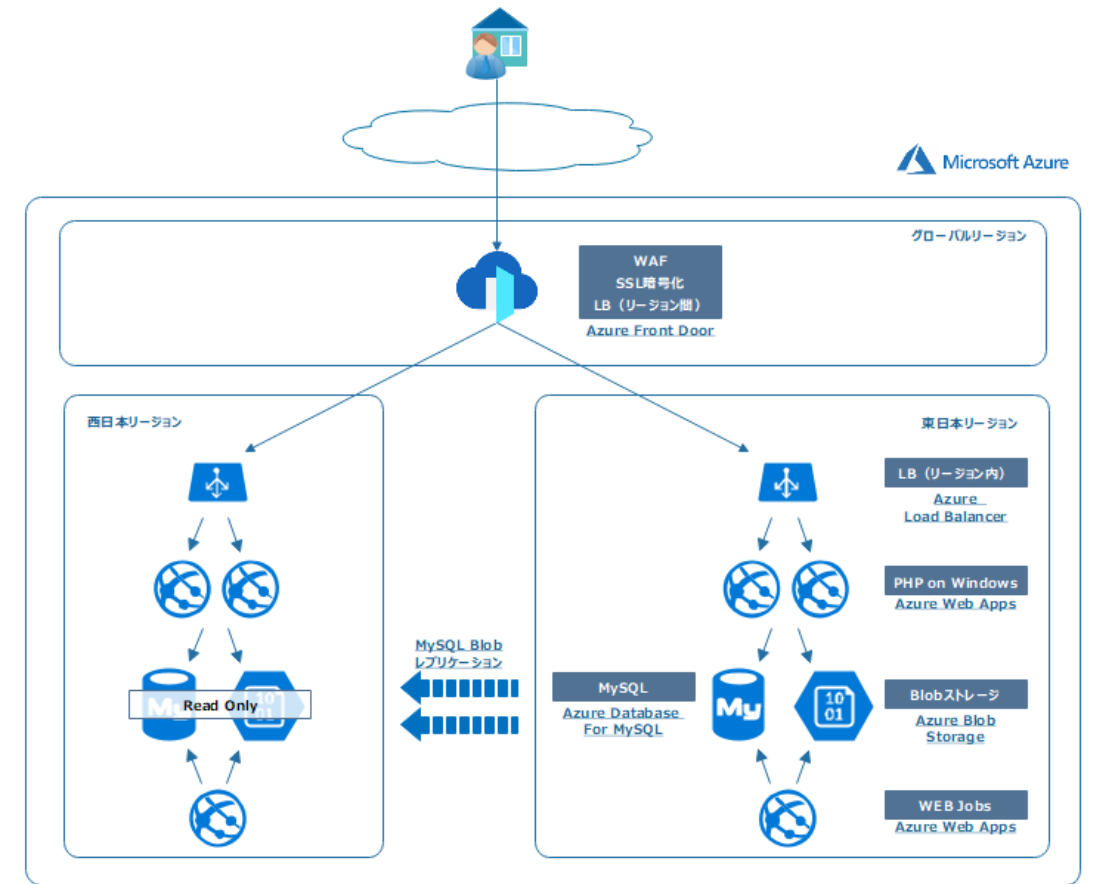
Microsoft Azure

グローバルリージョン

WAF
SSL暗号化
LB（リージョン間）
Azure Front Door

西日本リージョン

東日本リージョン

LB（リージョン内）
Azure Load Balancer

PHP on Windows
Azure Web Apps

MySQL Blob
レプリケーション

Read Only

MySQL
Azure Database For MySQL

10
01

Blobストレージ
Azure Blob Storage

WEB Jobs
Azure Web Apps